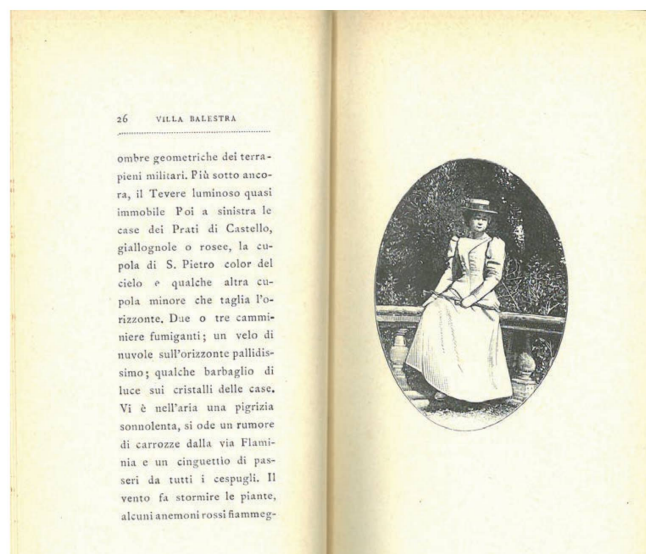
26 VILLA BALESTRA

ombre geometriche dei terrapieni militari. Più sotto ancora, il Tevere luminoso quasi immobile Poi a sinistra le case dei Prati di Castello, giallognole o rosee, la cupola di S. Pietro color del cielo e qualche altra cupola minore che taglia l'orizzonte. Due o tre camminiere fumiganti; un velo di nuvole sull'orizzonte pallidissimo; qualche barbaglio di luce sui cristalli delle case. Vi è nell'aria una pigrizia sonnolenta, si ode un rumore di carrozze dalla via Flaminia e un cinguettio di passeri da tutti i cespugli. Il vento fa stormire le piante, alcuni anemoni rossi fiammeg-